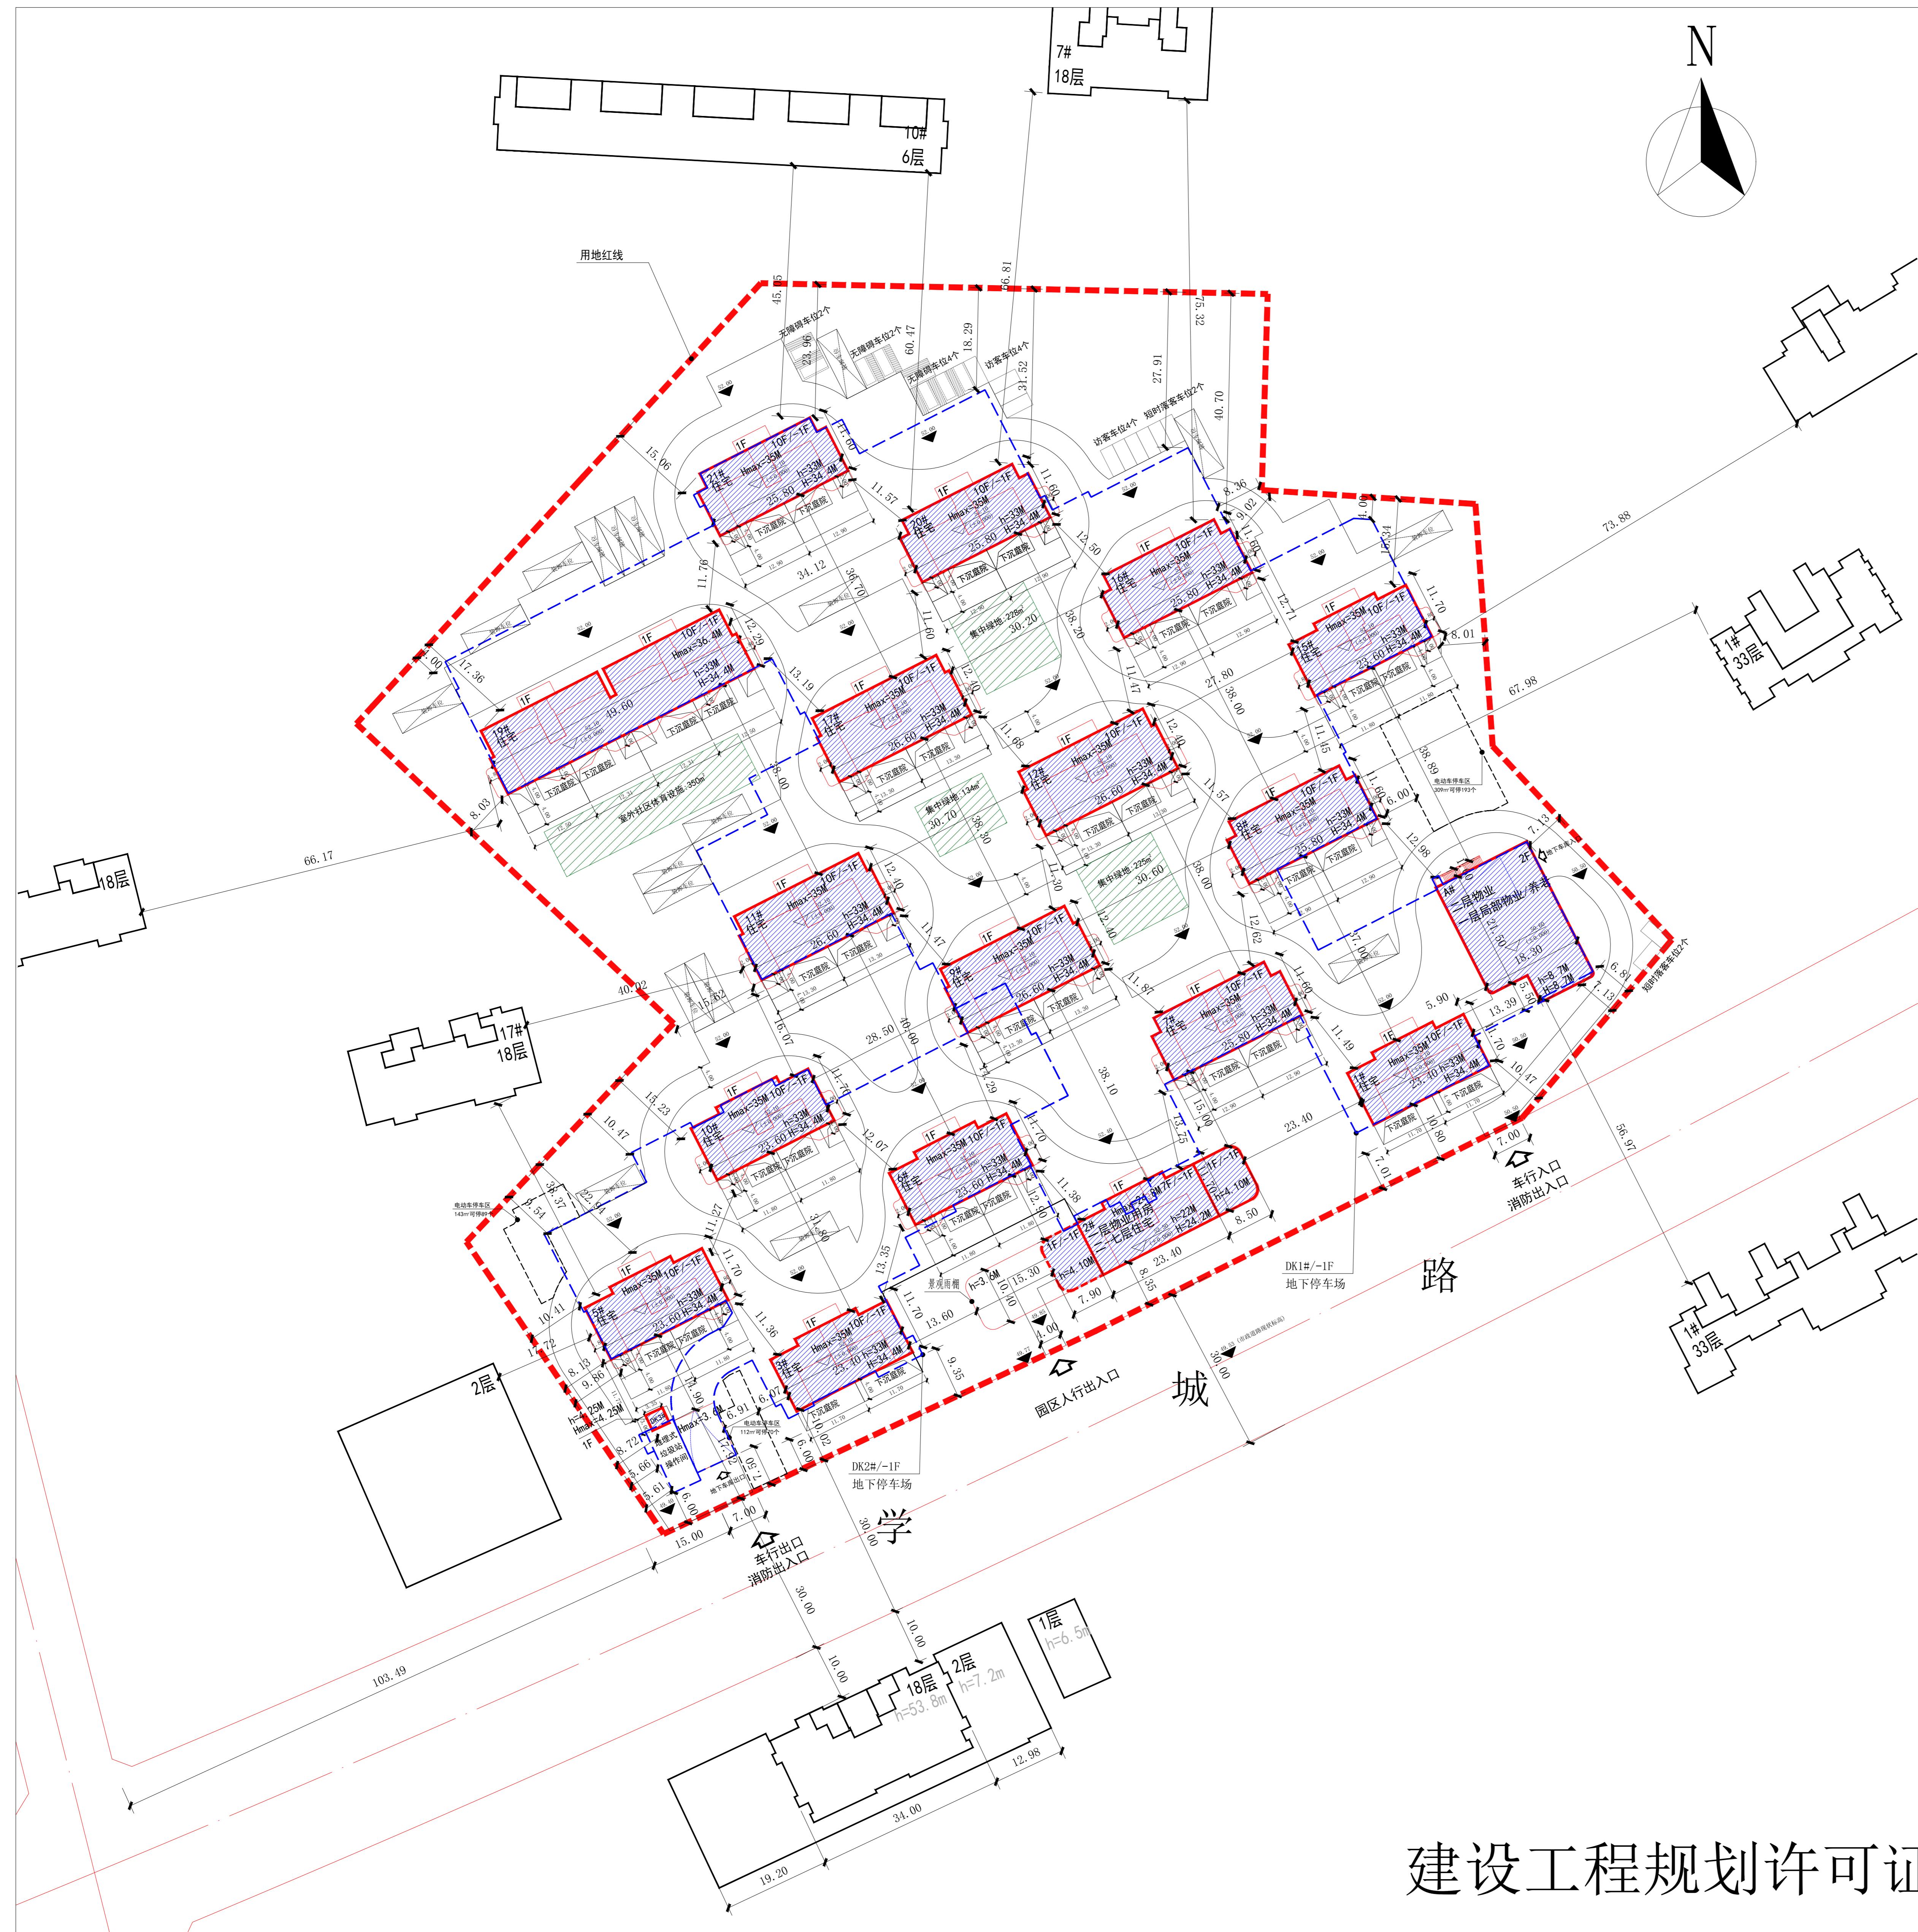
N

7#
18层

10#
6层

用地红线

45.85
66.81
75.32
23.96
60.47
18.29
31.52
27.91
40.70

无障碍车位2个
无障碍车位2个
无障碍车位4个
访客车位4个
访客车位4个
短时落客车位2个

21#
住宅
1F
10F/-1F
Hmax=35M
h=33M
H=34.4M
25.80
下沉庭院

20#
住宅
1F
10F/-1F
Hmax=35M
h=33M
H=34.4M
25.80
下沉庭院

16#
住宅
1F
10F/-1F
Hmax=35M
h=33M
H=34.4M
25.80
下沉庭院

15#
住宅
1F
10F/-1F
Hmax=35M
h=33M
H=34.4M
23.60
下沉庭院

19#
住宅
1F
10F/-1F
Hmax=36.4M
h=33M
H=34.4M
49.60
下沉庭院

17#
住宅
1F
10F/-1F
Hmax=35M
h=33M
H=34.4M
26.60
下沉庭院

12#
住宅
1F
10F/-1F
Hmax=35M
h=33M
H=34.4M
26.60
下沉庭院

8#
住宅
1F
10F/-1F
Hmax=35M
h=33M
H=34.4M
25.80
下沉庭院

A#
二层物业
一层局部物业/养老
2F
21.30
18.30
h=8.7M
H=8.7M

11#
住宅
1F
10F/-1F
Hmax=35M
h=33M
H=34.4M
26.60
下沉庭院

9#
住宅
1F
10F/-1F
Hmax=35M
h=33M
H=34.4M
26.60
下沉庭院

7#
住宅
1F
10F/-1F
Hmax=35M
h=33M
H=34.4M
25.80
下沉庭院

1#
住宅
1F
Hmax=35M
10F/-1F
h=33M
H=34.4M
23.40
下沉庭院

10#
住宅
1F
10F/-1F
Hmax=35M
h=33M
H=34.4M
23.60
下沉庭院

6#
住宅
1F
10F/-1F
Hmax=35M
h=33M
H=34.4M
23.60
下沉庭院

2#
二层物业用房
一七层住宅
1F
7F/-1F
h=22M
H=24.2M
1F/-1F
h=4.10M
23.40

5#
住宅
1F
10F/-1F
Hmax=35M
h=33M
H=34.4M
23.60
下沉庭院

3#
住宅
1F
10F/-1F
Hmax=35M
h=33M
H=34.4M
25.40
下沉庭院

集中绿地:226㎡
30.20
集中绿地:134㎡
30.70
集中绿地:225㎡
30.60
室外社区体育设施:350㎡

电动车停车区
309㎡可停193个
电动车停车区
143㎡可停89个
电动车停车区
112㎡可停70个

地下车库入口
地下车库出口
短时落客车位2个

15.06
11.57
11.60
12.50
8.36
9.02
11.64
11.76
34.12
36.70
11.60
38.20
12.71
11.70
8.01
73.88
67.98
17.36
12.29
13.19
12.40
11.47
27.80
38.00
11.45
11.66
38.00
11.57
11.60
6.00
38.80
8.03
66.17
38.30
38.00
11.30
12.98
7.13
12.40
11.47
12.40
12.62
37.06
40.02
16.52
16.07
28.50
40.00
11.87
11.60
5.90
13.39
6.81
7.13
10.47
11.49
15.23
10.47
11.70
12.07
11.70
38.10
23.40
7.00
7.01
10.80
15.00
10.29
12.38
11.38
8.50
56.97
9.54
38.37
32.41
11.27
34.60
13.35
11.70
11.36
10.41
8.13
14.72
9.86
8.72
5.66
5.61
6.00
7.00
6.91
6.07
11.90
13.60
15.30
10.40
4.00
9.35
10.02
6.00
7.90
8.35
30.00
15.00
30.00
10.00
10.00
103.49
34.00
12.98
19.20

1F
h=4.25M
Hmax=4.25M
Hmax=3.0M
DK3#
垃圾站
垃圾站
操作间

景观雨棚
h=3.6M

DK1#/-1F
地下停车场
DK2#/-1F
地下停车场

车行入口
消防出入口
园区人行出入口
车行出口
消防出入口

城
学
路

17#
18层
18层
1#
33层
1#
33层
2层
1层
h=6.5m
18层
h=53.8m
2层
h=7.2m

建设工程规划许可证